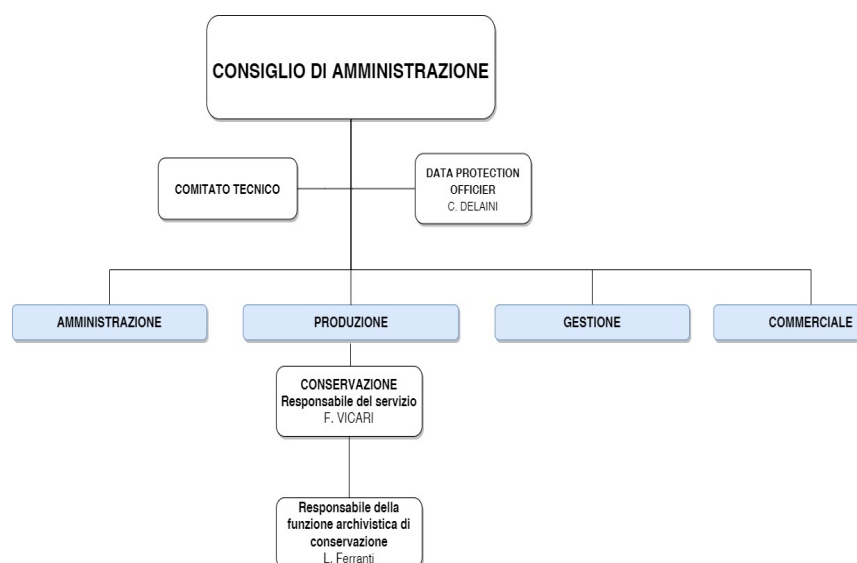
CONSIGLIO DI AMMINISTRAZIONE

COMITATO TECNICO

DATA PROTECTION OFFICIER
C. DELAINI

AMMINISTRAZIONE

PRODUZIONE

GESTIONE

COMMERCIALE

CONSERVAZIONE
Responsabile del servizio
F. VICARI

Responsabile della funzione archivistica di conservazione
L. Ferranti